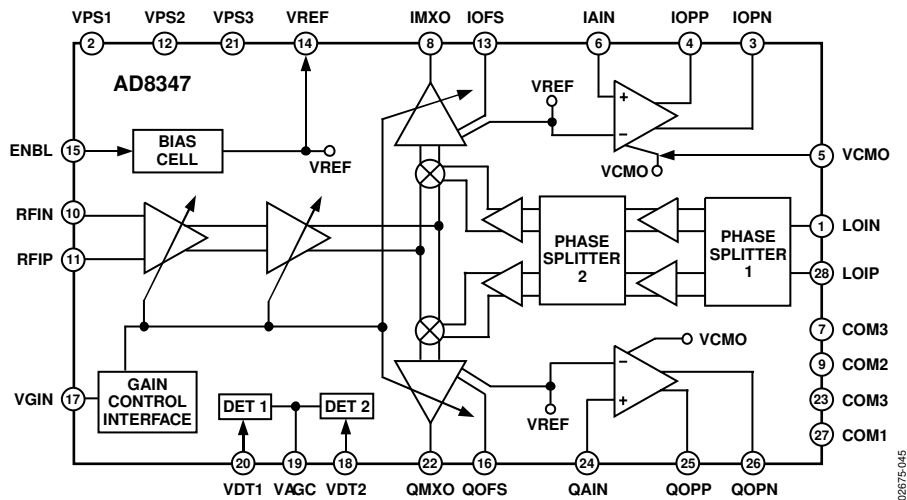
VPS1 VPS2 VPS3 VREF IMXO IOFS IAIN IOPP IOPN

2 12 21 14 8 13 6 4 3

AD8347

VREF

+

−

ENBL 15

BIAS CELL

VREF

VCMO

5 VCMO

RFIN 10

RFIP 11

PHASE SPLITTER 2

PHASE SPLITTER 1

1 LOIN

28 LOIP

7 COM3

VCMO

9 COM2

−

+

23 COM3

VGIN 17

GAIN CONTROL INTERFACE

DET 1

DET 2

VREF

27 COM1

20 19 18 22 16 24 25 26

VDT1 VAGC VDT2 QMXO QOFS QAIN QOPP QOPN

02675-045